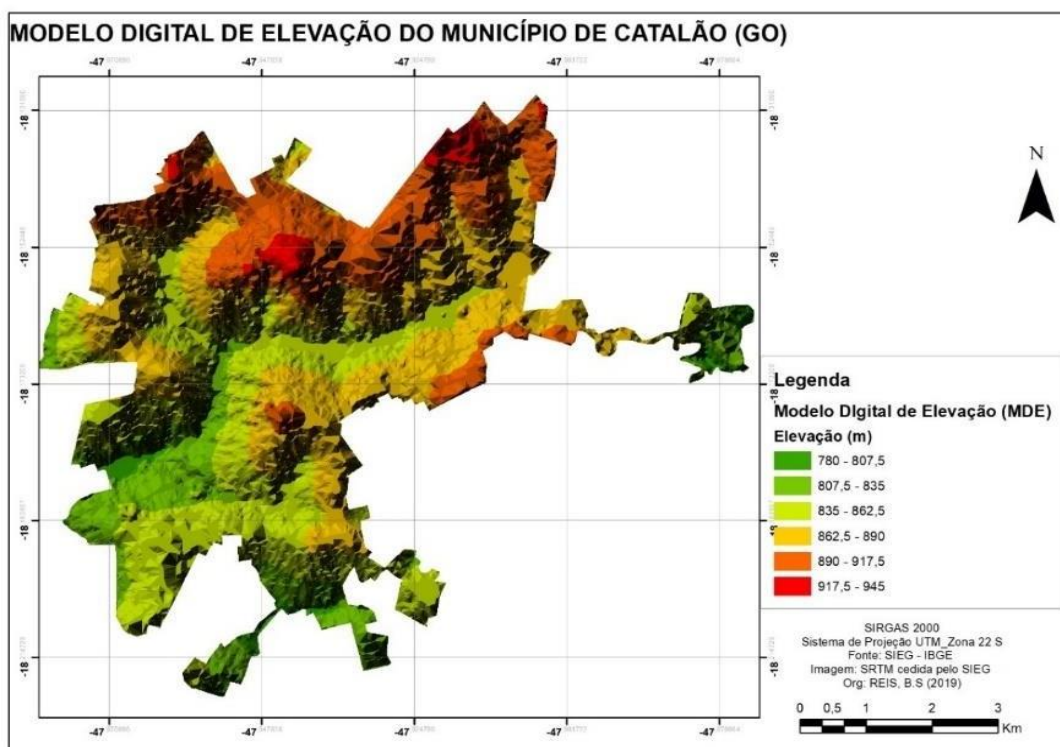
MODELO DIGITAL DE ELEVAÇÃO DO MUNICÍPIO DE CATALÃO (GO)

-47 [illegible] -47 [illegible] -47 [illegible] -47 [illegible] -47 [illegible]

-18 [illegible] -18 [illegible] -18 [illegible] -18 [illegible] -18 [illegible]

N

Legenda
Modelo DIgital de Elevação (MDE)
Elevação (m)
780 - 807,5
807,5 - 835
835 - 862,5
862,5 - 890
890 - 917,5
917,5 - 945

SIRGAS 2000
Sistema de Projeção UTM_Zona 22 S
Fonte: SIEG - IBGE
Imagem: SRTM cedida pelo SIEG
Org: REIS, B.S (2019)

0 0,5 1 2 3 Km

-47 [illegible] -47 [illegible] -47 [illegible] -47 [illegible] -47 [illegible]